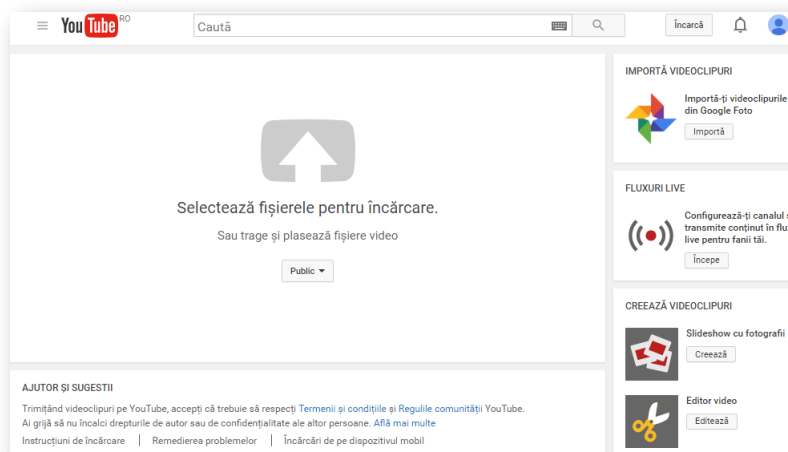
YouTube RO

Caută

Încarcă

Selectează fișierele pentru încărcare.

Sau trage și plasează fișiere video

Public

AJUTOR ȘI SUGESTII

Trimițând videoclipuri pe YouTube, accepți că trebuie să respecți Termenii și condițiile și Regulile comunității YouTube. Ai grijă să nu încalci drepturile de autor sau de confidențialitate ale altor persoane. Află mai multe

Instrucțiuni de încărcare | Remedierea problemelor | Încărcări de pe dispozitivul mobil

IMPORTĂ VIDEOCLIPURI

Importă-ți videoclipurile din Google Foto

Importă

FLUXURI LIVE

Configurează-ți canalul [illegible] transmite conținut în flu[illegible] live pentru fanii tăi.

Începe

CREEAZĂ VIDEOCLIPURI

Slideshow cu fotografii

Creează

Editor video

Editează